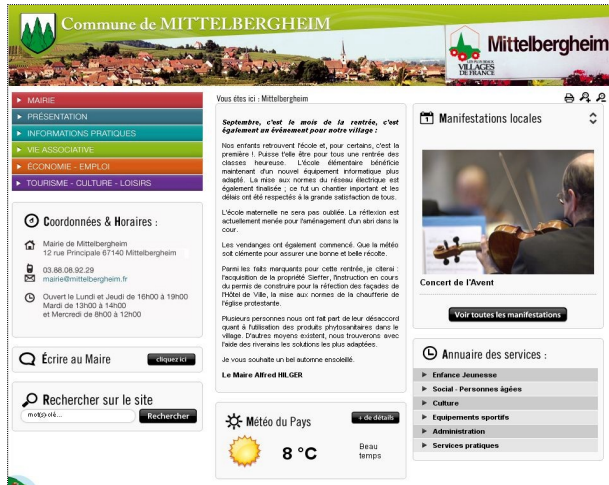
Commune de MITTELBERGHEIM

Mittelbergheim

LES PLUS BEAUX VILLAGES DE FRANCE

MAIRIE
PRÉSENTATION
INFORMATIONS PRATIQUES
VIE ASSOCIATIVE
ÉCONOMIE - EMPLOI
TOURISME - CULTURE - LOISIRS

Coordonnées & Horaires :

Mairie de Mittelbergheim
12 rue Principale 67140 Mittelbergheim

03.88.08.92.29
mairie@mittelbergheim.fr

Ouvert le Lundi et Jeudi de 16h00 à 19h00
Mardi de 13h00 à 14h00
et Mercredi de 8h00 à 12h00

Écrire au Maire
cliquez ici

Rechercher sur le site
mot(s) clé...
Rechercher

Vous êtes ici : Mittelbergheim

Septembre, c'est le mois de la rentrée, c'est également un évènement pour notre village :

Nos enfants retrouvent l'école et, pour certains, c'est la première ! Puisse t'elle être pour tous une rentrée des classes heureuse. L'école élémentaire bénéficie maintenant d'un nouvel équipement informatique plus adapté. La mise aux normes du réseau électrique est également finalisée ; ce fut un chantier important et les délais ont été respectés à la grande satisfaction de tous.

L'école maternelle ne sera pas oubliée. La réflexion est actuellement menée pour l'aménagement d'un abri dans la cour.

Les vendanges ont également commencé. Que la météo soit clémente pour assurer une bonne et belle récolte.

Parmi les faits marquants pour cette rentrée, je citerai : l'acquisition de la propriété Sieffer, l'instruction en cours du permis de construire pour la réfection des façades de l'Hôtel de Ville, la mise aux normes de la chaufferie de l'église protestante.

Plusieurs personnes nous ont fait part de leur désaccord quant à l'utilisation des produits phytosanitaires dans le village. D'autres moyens existent, nous trouverons avec l'aide des riverains les solutions les plus adaptées.

Je vous souhaite un bel automne ensoleillé.

Le Maire Alfred HILGER

Météo du Pays
+ de détails
8 °C
Beau temps

Manifestations locales

Concert de l'Avent

Voir toutes les manifestations

Annuaire des services :
Enfance Jeunesse
Social - Personnes âgées
Culture
Equipements sportifs
Administration
Services pratiques